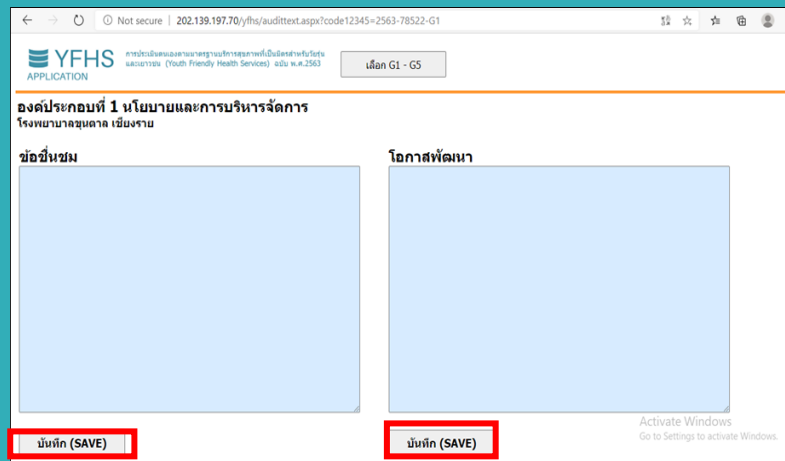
Not secure | 202.139.197.70/yfhs/audittext.aspx?code12345=2563-78522-G1

YFHS
APPLICATION
การประเมินตนเองตามมาตรฐานบริการสุขภาพที่เป็นมิตรสำหรับวัยรุ่นและเยาวชน (Youth Friendly Health Services) ฉบับ พ.ศ.2563

เลือก G1 - G5

องค์ประกอบที่ 1 นโยบายและการบริหารจัดการ
โรงพยาบาลขุนตาล เชียงราย

ข้อชื่นชม

โอกาสพัฒนา

บันทึก (SAVE)

บันทึก (SAVE)

Activate Windows
Go to Settings to activate Windows.